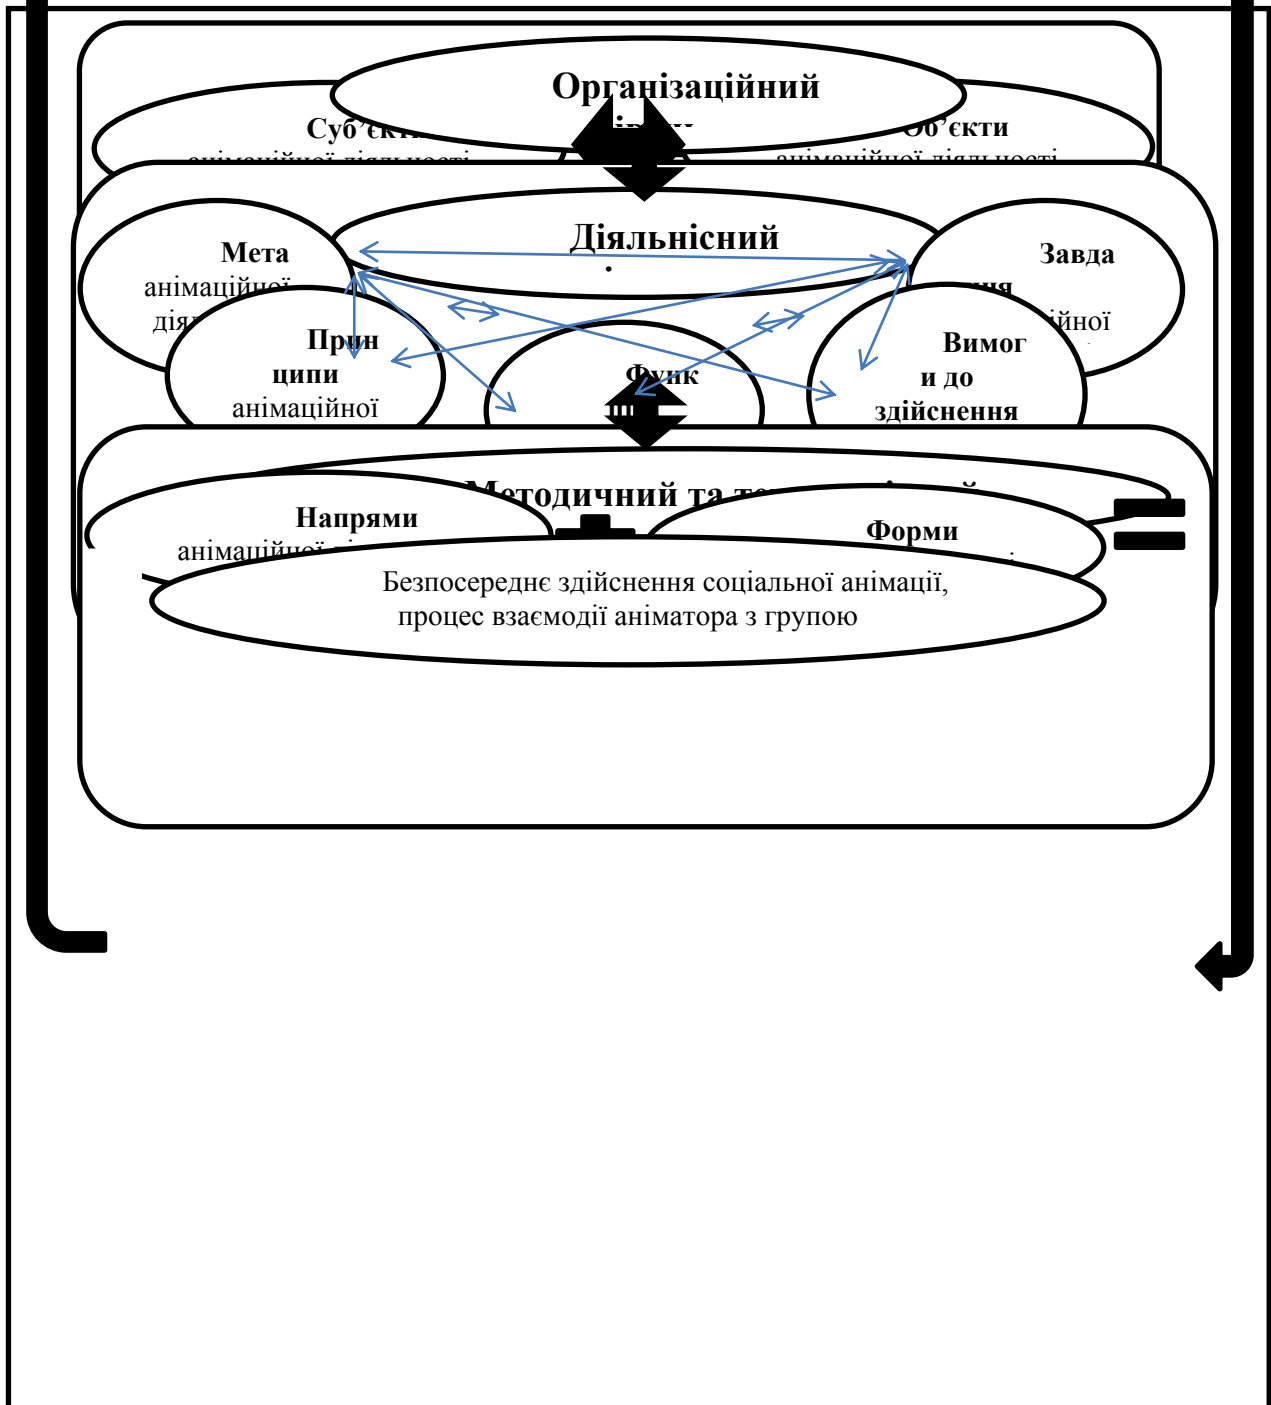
Організаційний
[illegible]
Суб'єкти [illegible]
анімаційної діяльності
Об'єкти
анімаційної діяльності
Діяльнісний
.
Мета
анімаційної
дія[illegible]
Завда
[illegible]ня
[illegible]ійної
Прин
ципи
анімаційної
Функ
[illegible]
Вимог
и до
здійснення
Методичний та те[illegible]й
Напрями
анімаційної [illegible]
Форми
Безпосереднє здійснення соціальної анімації,
процес взаємодії аніматора з групою